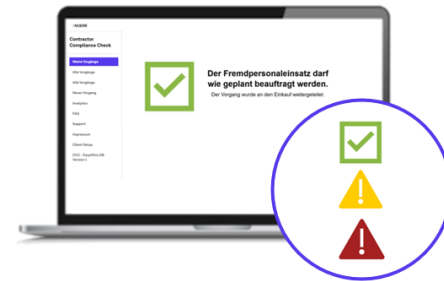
AGENK

Contractor Compliance Check

Meine Vorgänge

Alle Vorgänge

Alle Vorgänge

Neuer Vorgang

Analytics

FAQ

Support

Impressum

Client Setup

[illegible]

Der Fremdpersonaleinsatz darf wie geplant beauftragt werden.

Der Vorgang wurde an den Einkauf weitergeleitet.